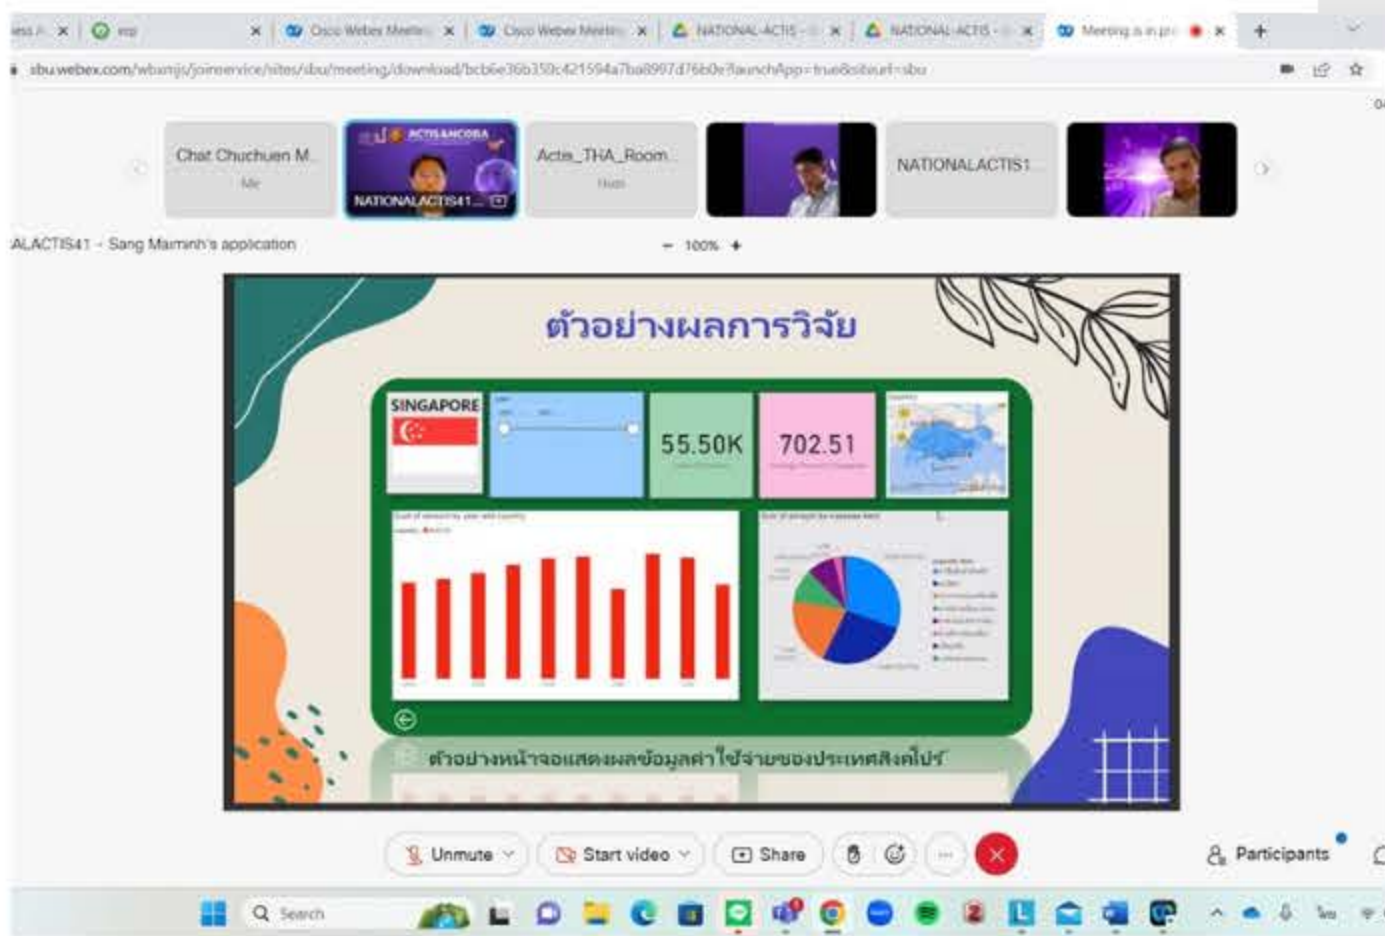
Cisco Webex Meetin | Cisco Webex Meetin | NATIONAL-ACTIS | NATIONAL-ACTIS | Meeting is in pro

sbu.webex.com/wbxmjs/joinservice/sites/sbu/meeting/download/bcb6e36b350c421594a7ba8997d76b0e?launchApp=true&siteurl=sbu

Chat Chuchuen M...
Me

NATIONALACTIS41...

Acts_THA_Room...
Host

NATIONALACTIS1...

ALACTIS41 - Sang Mainminh's application

100%

ตัวอย่างผลการวิจัย

SINGAPORE

55.50K

702.51

ตัวอย่างหน้าจอแสดงผลข้อมูลค่าใช้จ่ายของประเทศสิงคโปร์

Unmute

Start video

Share

Participants

Search